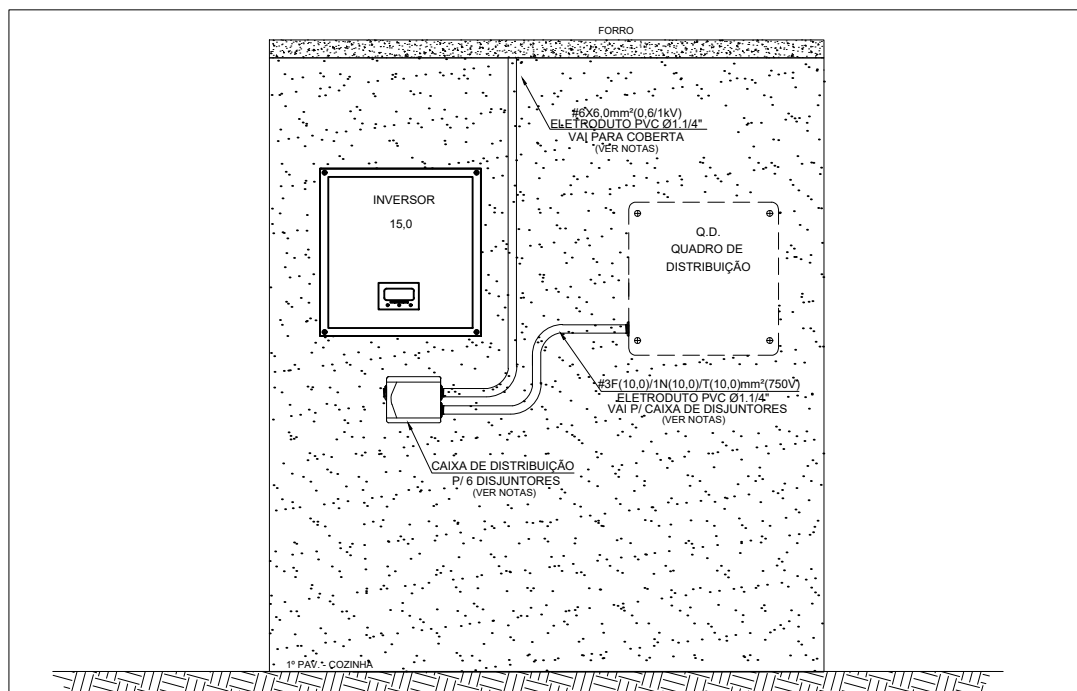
FORRO

#6X6,0mm²(0,6/1kV)
ELETRODUTO PVC Ø1.1/4"
VAI PARA COBERTA
(VER NOTAS)

INVERSOR
15,0

Q.D.
QUADRO DE
DISTRIBUIÇÃO

#3F(10,0)/1N(10,0)/T(10,0)mm²(750V)
ELETRODUTO PVC Ø1.1/4"
VAI P/ CAIXA DE DISJUNTORES
(VER NOTAS)

CAIXA DE DISTRIBUIÇÃO
P/ 6 DISJUNTORES
(VER NOTAS)

1º PAV. - COZINHA